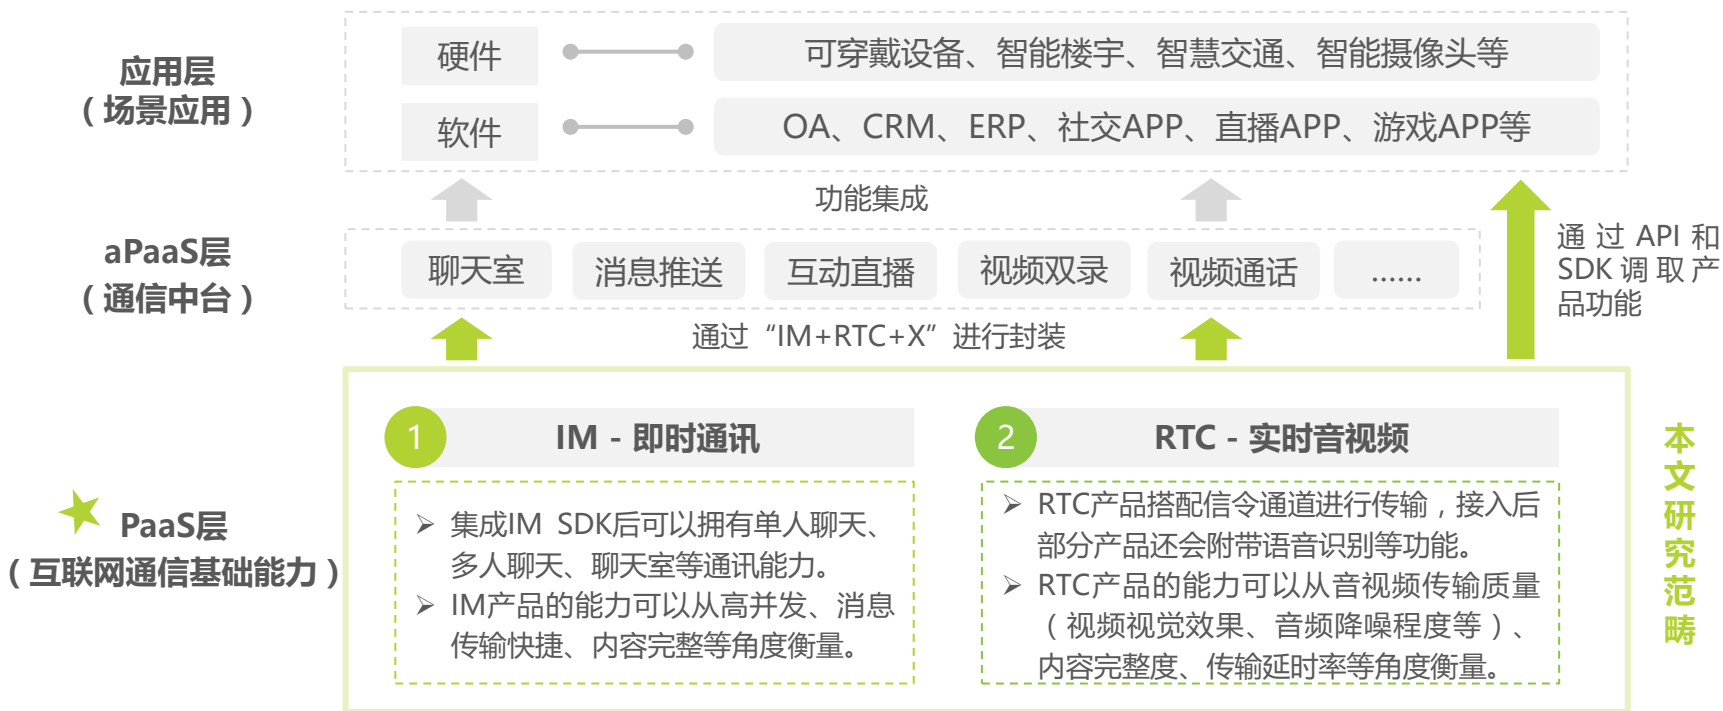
应用层
（场景应用）

硬件
可穿戴设备、智能楼宇、智慧交通、智能摄像头等

软件
OA、CRM、ERP、社交APP、直播APP、游戏APP等

功能集成

aPaaS层
（通信中台）

聊天室
消息推送
互动直播
视频双录
视频通话
......

通过 API 和 SDK 调取产品功能

通过“IM+RTC+X”进行封装

PaaS层
（互联网通信基础能力）

1
IM - 即时通讯

➢ 集成IM SDK后可以拥有单人聊天、多人聊天、聊天室等通讯能力。
➢ IM产品的能力可以从高并发、消息传输快捷、内容完整等角度衡量。

2
RTC - 实时音视频

➢ RTC产品搭配信令通道进行传输，接入后部分产品还会附带语音识别等功能。
➢ RTC产品的能力可以从音视频传输质量（视频视觉效果、音频降噪程度等）、内容完整度、传输延时率等角度衡量。

本文研究范畴